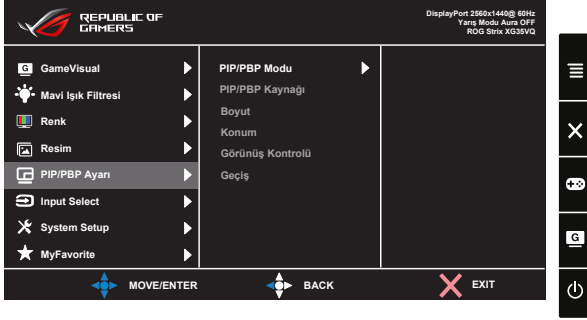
REPUBLIC OF GAMERS

DisplayPort 2560x1440@ 60Hz
Yarış Modu Aura OFF
ROG Strix XG35VQ

GameVisual
Mavi Işık Filtresi
Renk
Resim
PIP/PBP Ayarı
Input Select
System Setup
MyFavorite

PIP/PBP Modu
PIP/PBP Kaynağı
Boyut
Konum
Görünüş Kontrolü
Geçiş

MOVE/ENTER
BACK
EXIT